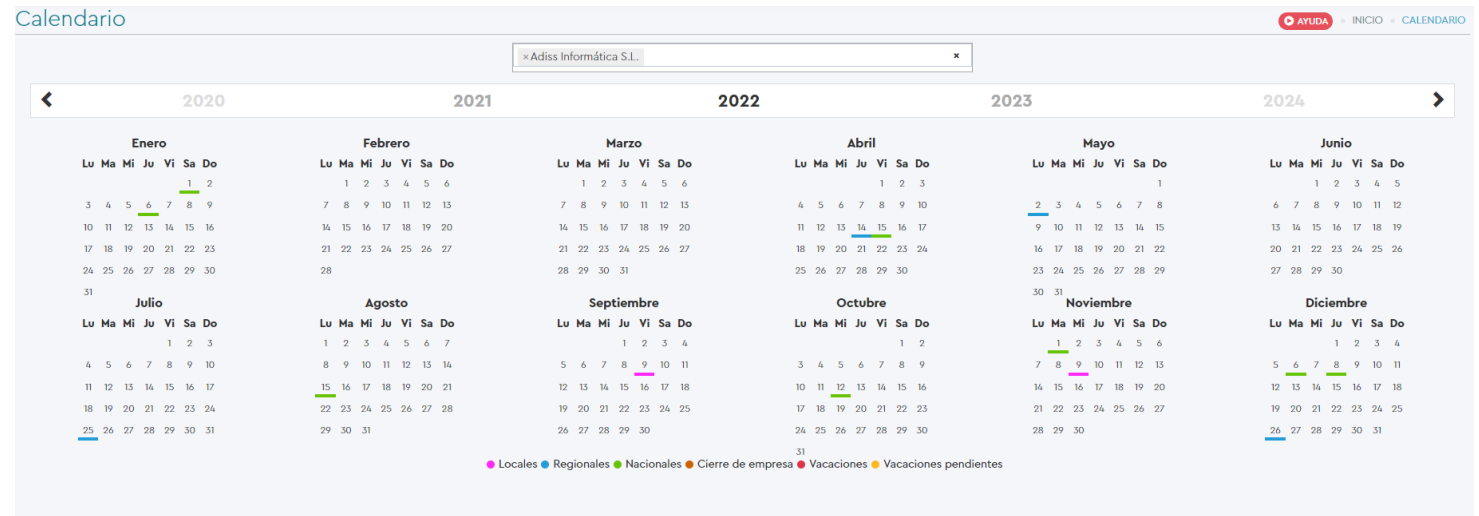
Calendario

AYUDA • INICIO • CALENDARIO

× Adiss Informática S.L. ×

2020 2021 2022 2023 2024

**Enero**

| Lu | Ma | Mi | Ju | Vi | Sa | Do |
|---|---|---|---|---|---|---|
| | | | | | 1 | 2 |
| 3 | 4 | 5 | 6 | 7 | 8 | 9 |
| 10 | 11 | 12 | 13 | 14 | 15 | 16 |
| 17 | 18 | 19 | 20 | 21 | 22 | 23 |
| 24 | 25 | 26 | 27 | 28 | 29 | 30 |
| 31 | | | | | | |

**Febrero**

| Lu | Ma | Mi | Ju | Vi | Sa | Do |
|---|---|---|---|---|---|---|
| | 1 | 2 | 3 | 4 | 5 | 6 |
| 7 | 8 | 9 | 10 | 11 | 12 | 13 |
| 14 | 15 | 16 | 17 | 18 | 19 | 20 |
| 21 | 22 | 23 | 24 | 25 | 26 | 27 |
| 28 | | | | | | |

**Marzo**

| Lu | Ma | Mi | Ju | Vi | Sa | Do |
|---|---|---|---|---|---|---|
| | 1 | 2 | 3 | 4 | 5 | 6 |
| 7 | 8 | 9 | 10 | 11 | 12 | 13 |
| 14 | 15 | 16 | 17 | 18 | 19 | 20 |
| 21 | 22 | 23 | 24 | 25 | 26 | 27 |
| 28 | 29 | 30 | 31 | | | |

**Abril**

| Lu | Ma | Mi | Ju | Vi | Sa | Do |
|---|---|---|---|---|---|---|
| | | | | 1 | 2 | 3 |
| 4 | 5 | 6 | 7 | 8 | 9 | 10 |
| 11 | 12 | 13 | 14 | 15 | 16 | 17 |
| 18 | 19 | 20 | 21 | 22 | 23 | 24 |
| 25 | 26 | 27 | 28 | 29 | 30 | |

**Mayo**

| Lu | Ma | Mi | Ju | Vi | Sa | Do |
|---|---|---|---|---|---|---|
| | | | | | | 1 |
| 2 | 3 | 4 | 5 | 6 | 7 | 8 |
| 9 | 10 | 11 | 12 | 13 | 14 | 15 |
| 16 | 17 | 18 | 19 | 20 | 21 | 22 |
| 23 | 24 | 25 | 26 | 27 | 28 | 29 |
| 30 | 31 | | | | | |

**Junio**

| Lu | Ma | Mi | Ju | Vi | Sa | Do |
|---|---|---|---|---|---|---|
| | | 1 | 2 | 3 | 4 | 5 |
| 6 | 7 | 8 | 9 | 10 | 11 | 12 |
| 13 | 14 | 15 | 16 | 17 | 18 | 19 |
| 20 | 21 | 22 | 23 | 24 | 25 | 26 |
| 27 | 28 | 29 | 30 | | | |

**Julio**

| Lu | Ma | Mi | Ju | Vi | Sa | Do |
|---|---|---|---|---|---|---|
| | | | | 1 | 2 | 3 |
| 4 | 5 | 6 | 7 | 8 | 9 | 10 |
| 11 | 12 | 13 | 14 | 15 | 16 | 17 |
| 18 | 19 | 20 | 21 | 22 | 23 | 24 |
| 25 | 26 | 27 | 28 | 29 | 30 | 31 |

**Agosto**

| Lu | Ma | Mi | Ju | Vi | Sa | Do |
|---|---|---|---|---|---|---|
| 1 | 2 | 3 | 4 | 5 | 6 | 7 |
| 8 | 9 | 10 | 11 | 12 | 13 | 14 |
| 15 | 16 | 17 | 18 | 19 | 20 | 21 |
| 22 | 23 | 24 | 25 | 26 | 27 | 28 |
| 29 | 30 | 31 | | | | |

**Septiembre**

| Lu | Ma | Mi | Ju | Vi | Sa | Do |
|---|---|---|---|---|---|---|
| | | | 1 | 2 | 3 | 4 |
| 5 | 6 | 7 | 8 | 9 | 10 | 11 |
| 12 | 13 | 14 | 15 | 16 | 17 | 18 |
| 19 | 20 | 21 | 22 | 23 | 24 | 25 |
| 26 | 27 | 28 | 29 | 30 | | |

**Octubre**

| Lu | Ma | Mi | Ju | Vi | Sa | Do |
|---|---|---|---|---|---|---|
| | | | | | 1 | 2 |
| 3 | 4 | 5 | 6 | 7 | 8 | 9 |
| 10 | 11 | 12 | 13 | 14 | 15 | 16 |
| 17 | 18 | 19 | 20 | 21 | 22 | 23 |
| 24 | 25 | 26 | 27 | 28 | 29 | 30 |
| 31 | | | | | | |

**Noviembre**

| Lu | Ma | Mi | Ju | Vi | Sa | Do |
|---|---|---|---|---|---|---|
| | 1 | 2 | 3 | 4 | 5 | 6 |
| 7 | 8 | 9 | 10 | 11 | 12 | 13 |
| 14 | 15 | 16 | 17 | 18 | 19 | 20 |
| 21 | 22 | 23 | 24 | 25 | 26 | 27 |
| 28 | 29 | 30 | | | | |

**Diciembre**

| Lu | Ma | Mi | Ju | Vi | Sa | Do |
|---|---|---|---|---|---|---|
| | | | 1 | 2 | 3 | 4 |
| 5 | 6 | 7 | 8 | 9 | 10 | 11 |
| 12 | 13 | 14 | 15 | 16 | 17 | 18 |
| 19 | 20 | 21 | 22 | 23 | 24 | 25 |
| 26 | 27 | 28 | 29 | 30 | 31 | |

Locales • Regionales • Nacionales • Cierre de empresa • Vacaciones • Vacaciones pendientes